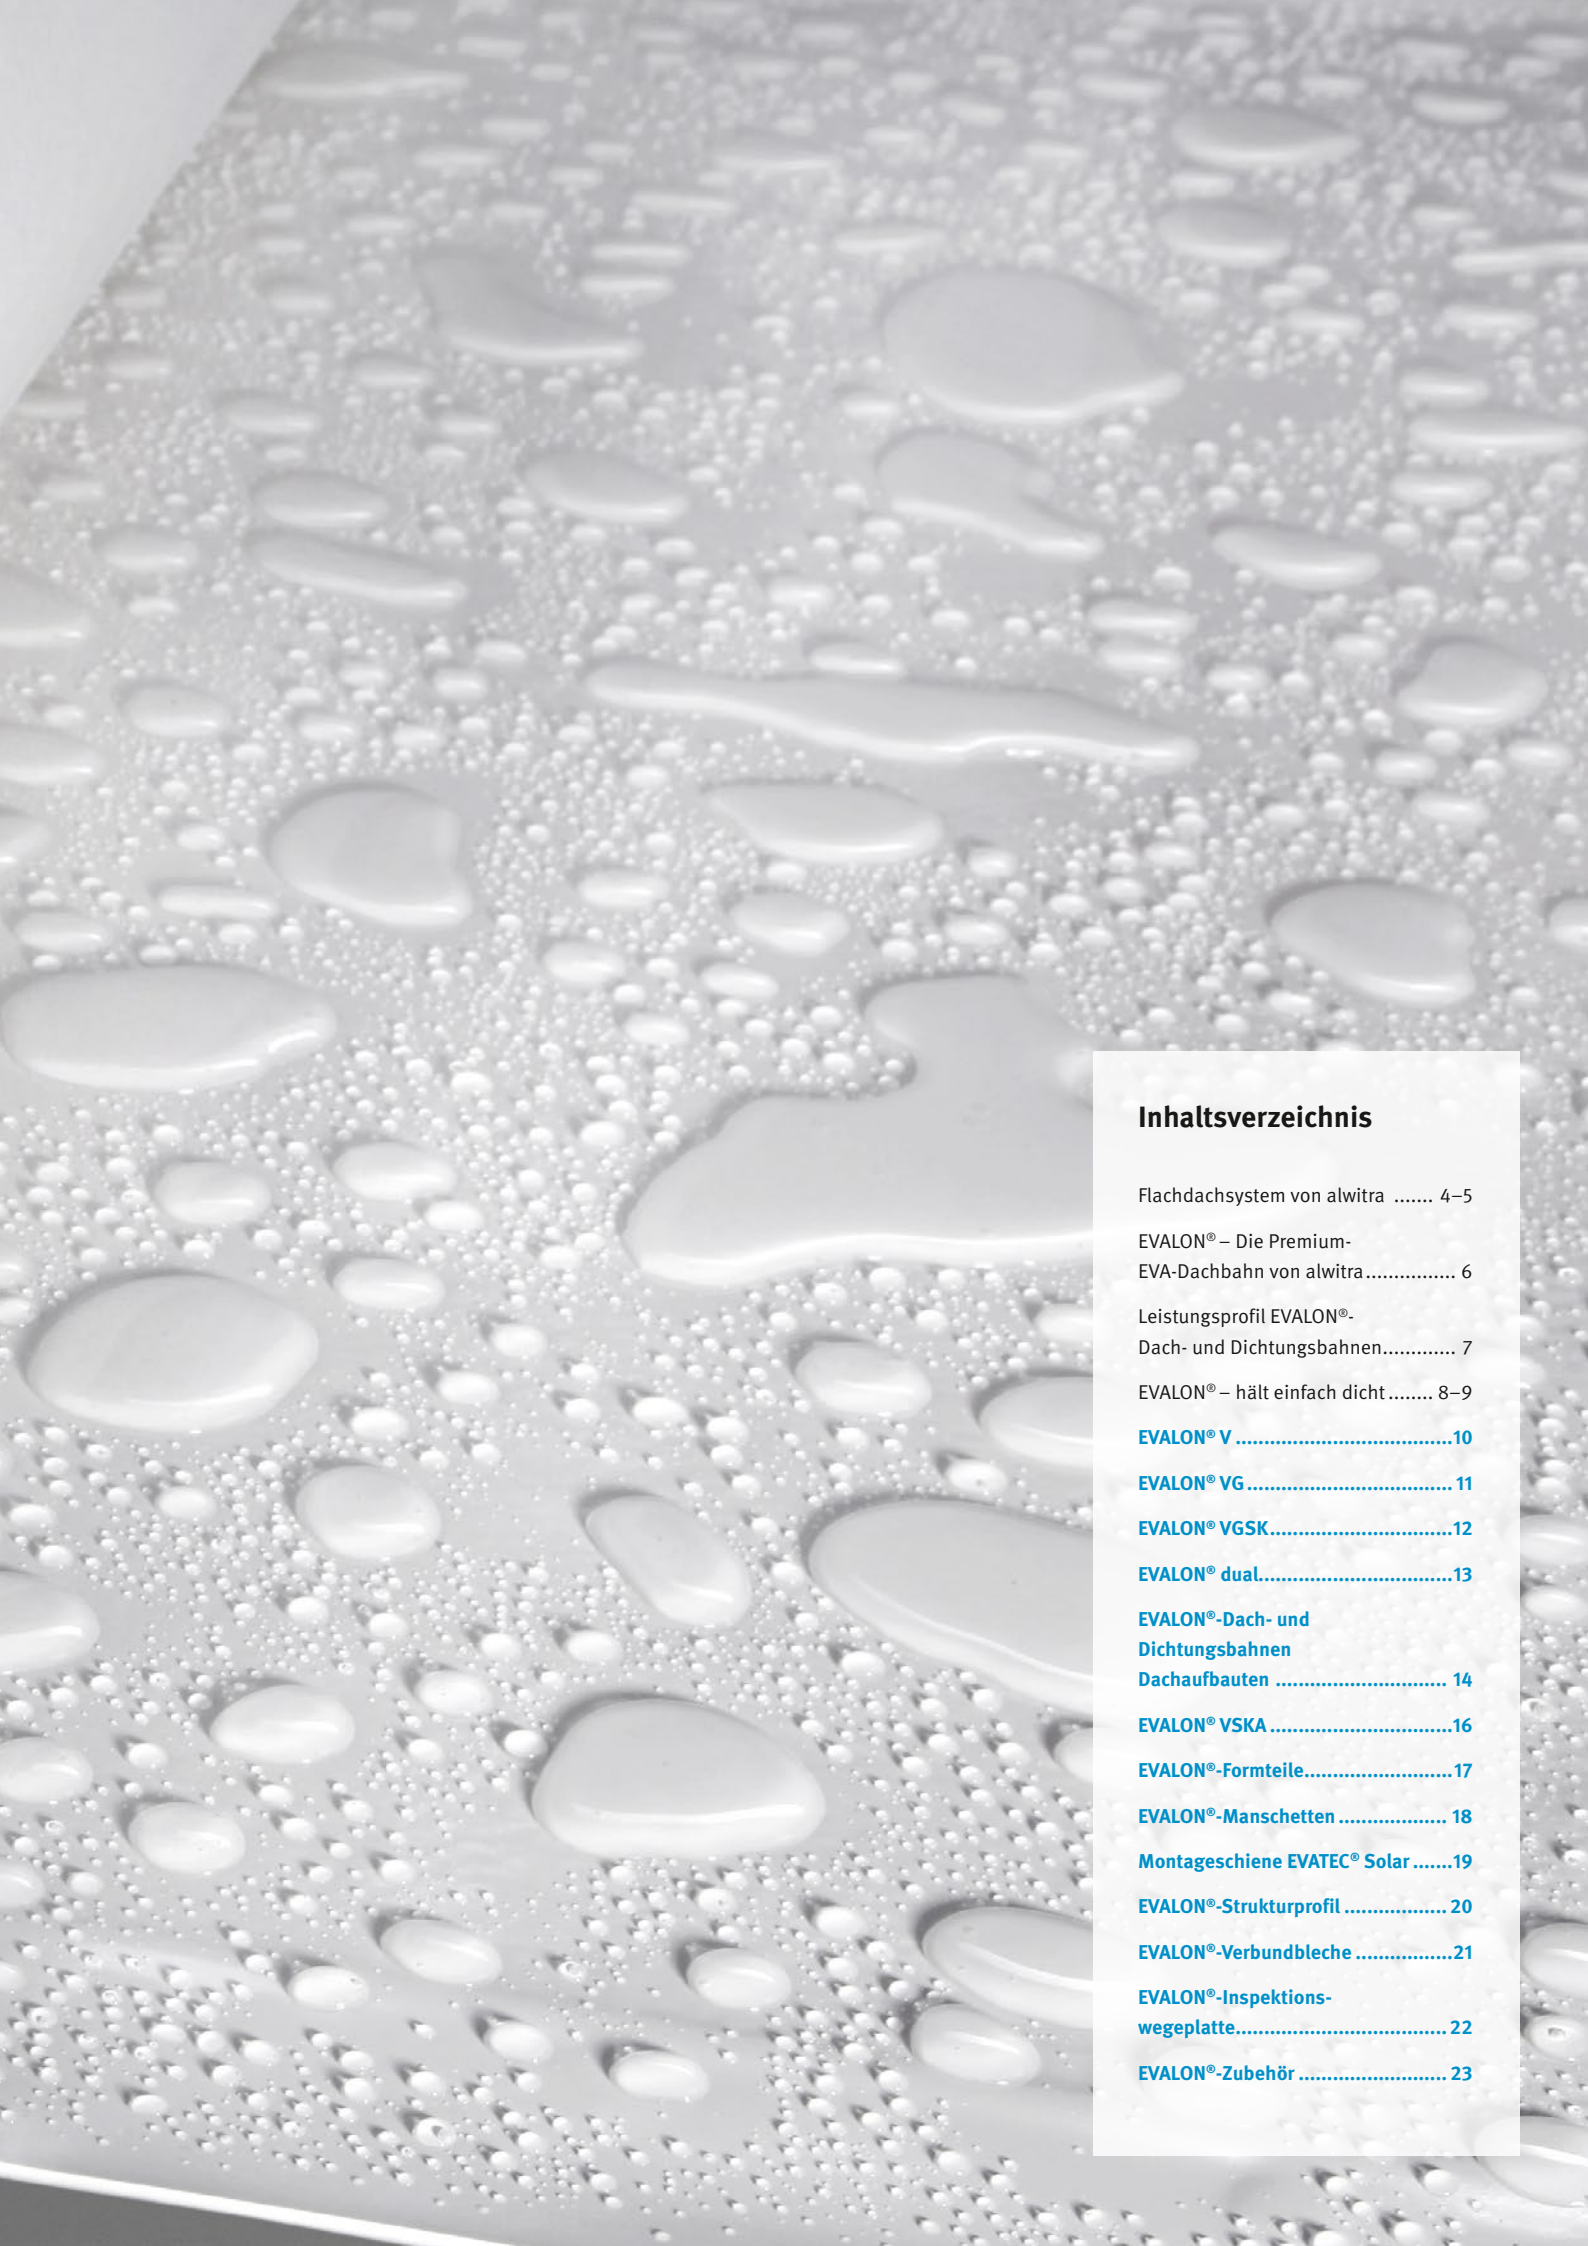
Inhaltsverzeichnis

Flachdachsystem von alwitra ....... 4–5

EVALON® – Die Premium-EVA-Dachbahn von alwitra ................ 6

Leistungsprofil EVALON®-Dach- und Dichtungsbahnen............. 7

EVALON® – hält einfach dicht ........ 8–9

EVALON® V .....................................10

EVALON® VG ................................... 11

EVALON® VGSK................................12

EVALON® dual..................................13

EVALON®-Dach- und Dichtungsbahnen Dachaufbauten .............................. 14

EVALON® VSKA ................................16

EVALON®-Formteile..........................17

EVALON®-Manschetten ................... 18

Montageschiene EVATEC® Solar .......19

EVALON®-Strukturprofil .................. 20

EVALON®-Verbundbleche .................21

EVALON®-Inspektionswegeplatte.................................... 22

EVALON®-Zubehör .......................... 23